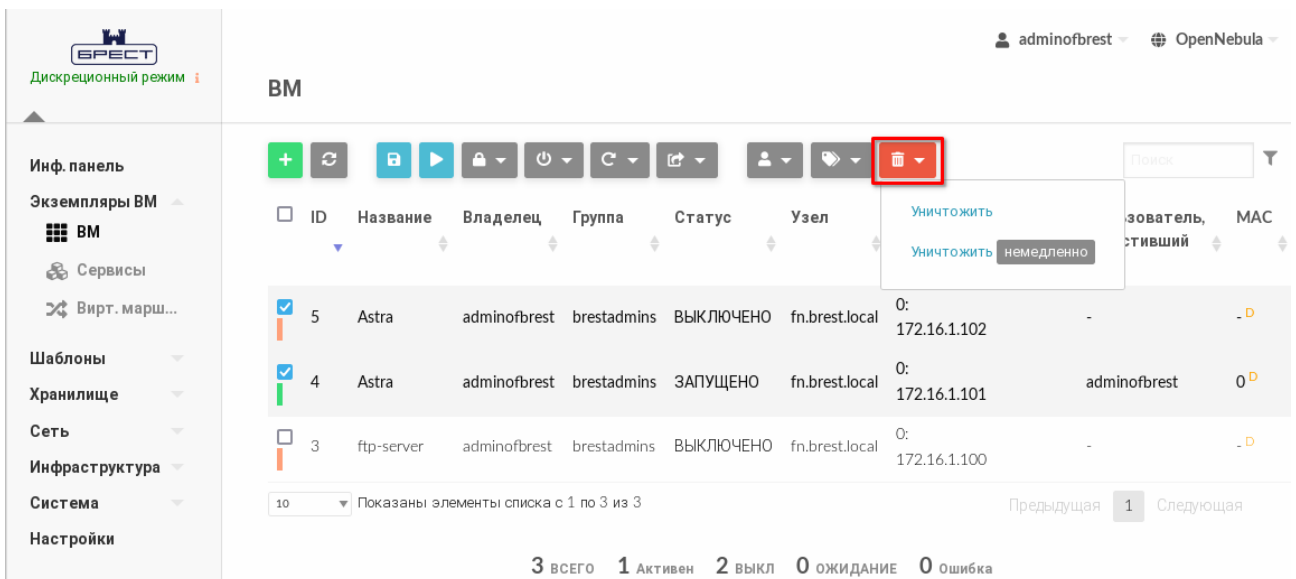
БРЕСТ
Дискреционный режим

adminofbrest OpenNebula

ВМ

Инф. панель
Экземпляры ВМ
ВМ
Сервисы
Вирт. марш...
Шаблоны
Хранилище
Сеть
Инфраструктура
Система
Настройки

Поиск

Уничтожить
Уничтожить немедленно

| ID | Название | Владелец | Группа | Статус | Узел | | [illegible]зователь, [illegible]ствивший | MAC |
|---|---|---|---|---|---|---|---|---|
| 5 | Astra | adminofbrest | brestadmins | ВЫКЛЮЧЕНО | fn.brest.local | 0: 172.16.1.102 | - | - D |
| 4 | Astra | adminofbrest | brestadmins | ЗАПУЩЕНО | fn.brest.local | 0: 172.16.1.101 | adminofbrest | 0 D |
| 3 | ftp-server | adminofbrest | brestadmins | ВЫКЛЮЧЕНО | fn.brest.local | 0: 172.16.1.100 | - | - D |

10 Показаны элементы списка с 1 по 3 из 3

Предыдущая 1 Следующая

3 ВСЕГО 1 Активен 2 ВЫКЛ 0 ОЖИДАНИЕ 0 Ошибка